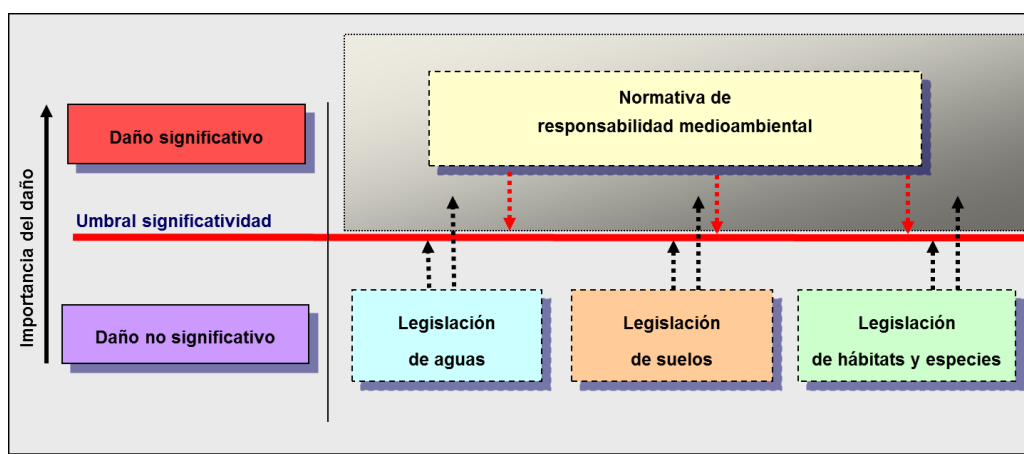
Importancia del daño

Daño significativo

Umbral significatividad

Daño no significativo

Normativa de responsabilidad medioambiental

Legislación de aguas

Legislación de suelos

Legislación de hábitats y especies